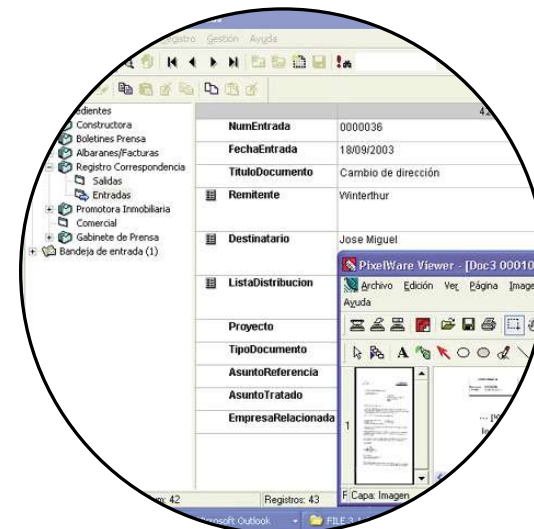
Registro Gestión Ayuda

edientes
Constructora
Boletines Prensa
Albaranes/Facturas
Registro Correspondencia
Salidas
Entradas
Promotora Inmobiliaria
Comercial
Gabinete de Prensa
Bandeja de entrada (1)

42

| | |
|---|---|
| NumEntrada | 0000036 |
| FechaEntrada | 18/09/2003 |
| TituloDocumento | Cambio de dirección |
| Remitente | Winterthur |
| Destinatario | Jose Miguel |
| ListaDistribucion | |
| Proyecto | |
| TipoDocumento | |
| AsuntoReferencia | |
| AsuntoTratado | |
| EmpresaRelacionada | |

PixelWare Viewer - [Doc3 00010
Archivo Edición Ver Página Image
Ayuda

1

Capa: Imagen

m: 42
Registros: 43

osoft Outlook
FILE 3